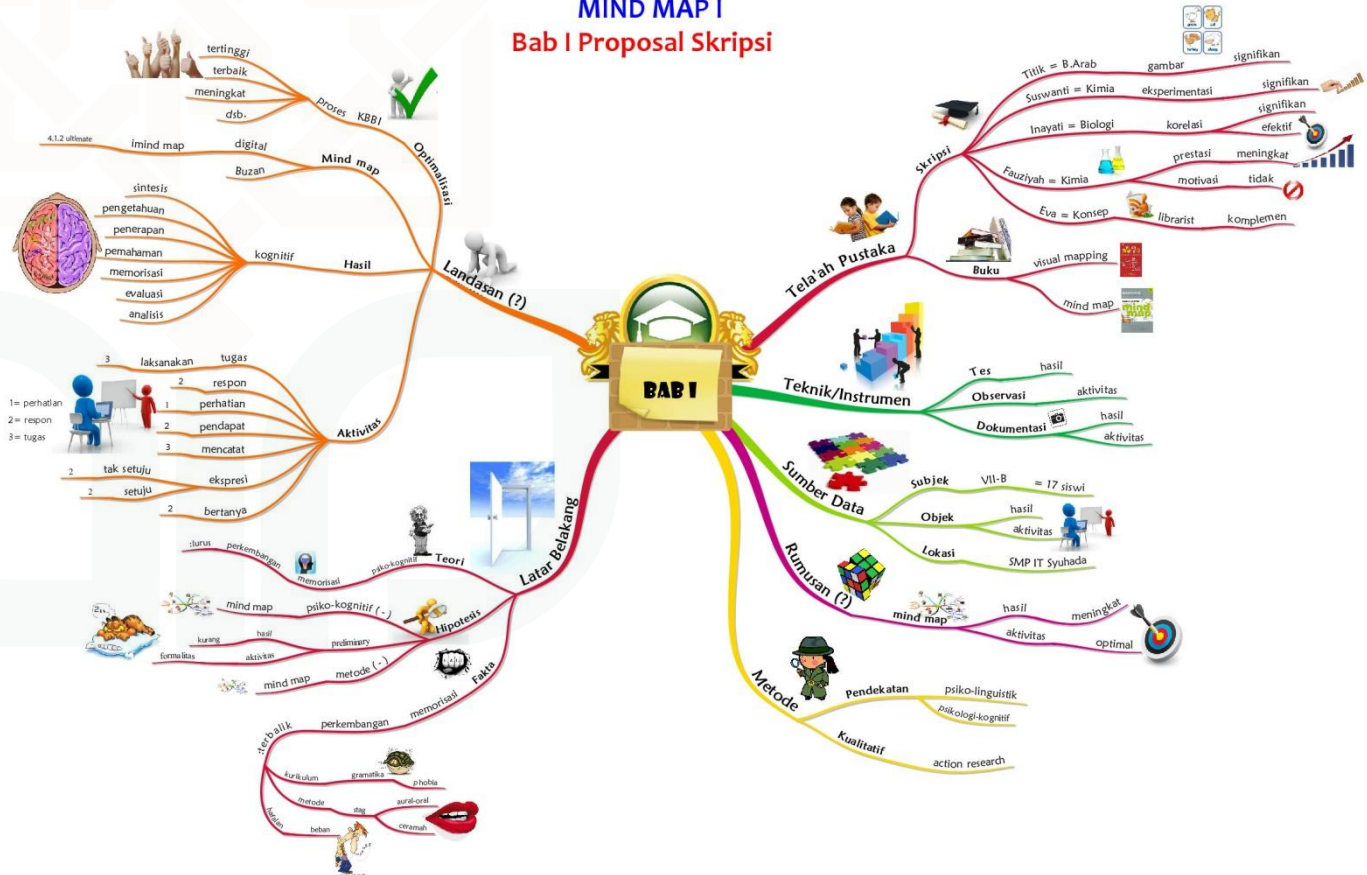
MIND MAP I
Bab I Proposal Skripsi

BAB I

Landasan (?)
Optimalisasi
KBBI
proses
tertinggi
terbaik
meningkat
dsb.
Mind map
digital
imind map
4.1.2 ultimate
Buzan
Hasil
kognitif
sintesis
pengetahuan
penerapan
pemahaman
memorisasi
evaluasi
analisis
Aktivitas
tugas
laksanakan
3
respon
2
perhatian
1
pendapat
2
mencatat
3
ekspresi
tak setuju
2
setuju
2
bertanya
2
1= perhatian
2= respon
3= tugas

Latar Belakang
Teori
psiko-kognitif
memorisasi
perkembangan
:lurus
Hipotesis
psiko-kognitif ( - )
mind map
preliminary
hasil
kurang
aktivitas
formalitas
metode ( - )
mind map
Fakta
memorisasi
perkembangan
:terbalik
kurikulum
gramatika
phobia
metode
stag
aural-oral
ceramah
hafalan
beban

Tela'ah Pustaka
Skripsi
Titik = B.Arab
gambar
signifikan
Suswanti = Kimia
eksperimentasi
signifikan
Inayati = Biologi
korelasi
signifikan
efektif
Fauziyah = Kimia
prestasi
meningkat
motivasi
tidak
Eva = Konsep
librarist
komplemen
Buku
visual mapping
mind map

Teknik/Instrumen
Tes
hasil
Observasi
aktivitas
Dokumentasi
hasil
aktivitas

Sumber Data
Subjek
VII-B
= 17 siswi
Objek
hasil
aktivitas
Lokasi
SMP IT Syuhada

Rumusan (?)
mind map
hasil
meningkat
aktivitas
optimal

Metode
Pendekatan
psiko-linguistik
psikologi-kognitif
Kualitatif
action research